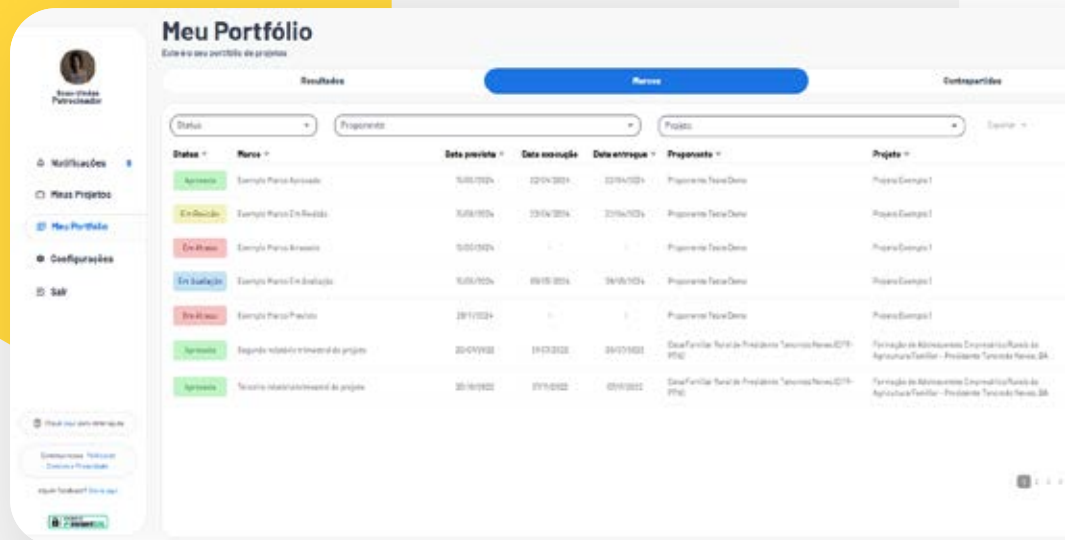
Meu Portfólio
Este é o seu portfólio de projetos

Resultados | Marcos | Contrapartidas

Status
Proponente
Projeto
Exportar

Boas-vindas
Patrocinador

Notificações 8
Meus Projetos
Meu Portfólio
Configurações
Sair

| Status | Marco | Data prevista | Data execução | Data entregue | Proponente | Projeto |
|---|---|---|---|---|---|---|
| Aprovado | Exemplo Marco Aprovado | 15/05/2024 | 22/04/2024 | 22/04/2024 | Proponente Teste Demo | Projeto Exemplo 1 |
| Em Revisão | Exemplo Marco Em Revisão | 15/05/2024 | 23/04/2024 | 23/04/2024 | Proponente Teste Demo | Projeto Exemplo 1 |
| Em Atraso | Exemplo Marco Atrasado | 15/05/2024 | - | - | Proponente Teste Demo | Projeto Exemplo 1 |
| Em Avaliação | Exemplo Marco Em Avaliação | 15/05/2024 | 09/05/2024 | 09/05/2024 | Proponente Teste Demo | Projeto Exemplo 1 |
| Em Atraso | Exemplo Marco Previsto | 28/11/2024 | - | - | Proponente Teste Demo | Projeto Exemplo 1 |
| Aprovado | Segundo relatório trimestral do projeto | 20/07/2022 | 19/07/2022 | 20/07/2022 | Casa Familiar Rural de Presidente Tancredo Neves (CFR-PTN) | Formação de Adolescentes Empresários Rurais da Agricultura Familiar - Presidente Tancredo Neves, BA |
| Aprovado | Terceiro relatório trimestral do projeto | 20/10/2022 | 17/11/2022 | 07/11/2022 | Casa Familiar Rural de Presidente Tancredo Neves (CFR-PTN) | Formação de Adolescentes Empresários Rurais da Agricultura Familiar - Presidente Tancredo Neves, BA |

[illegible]
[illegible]
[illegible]
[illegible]

1 2 3